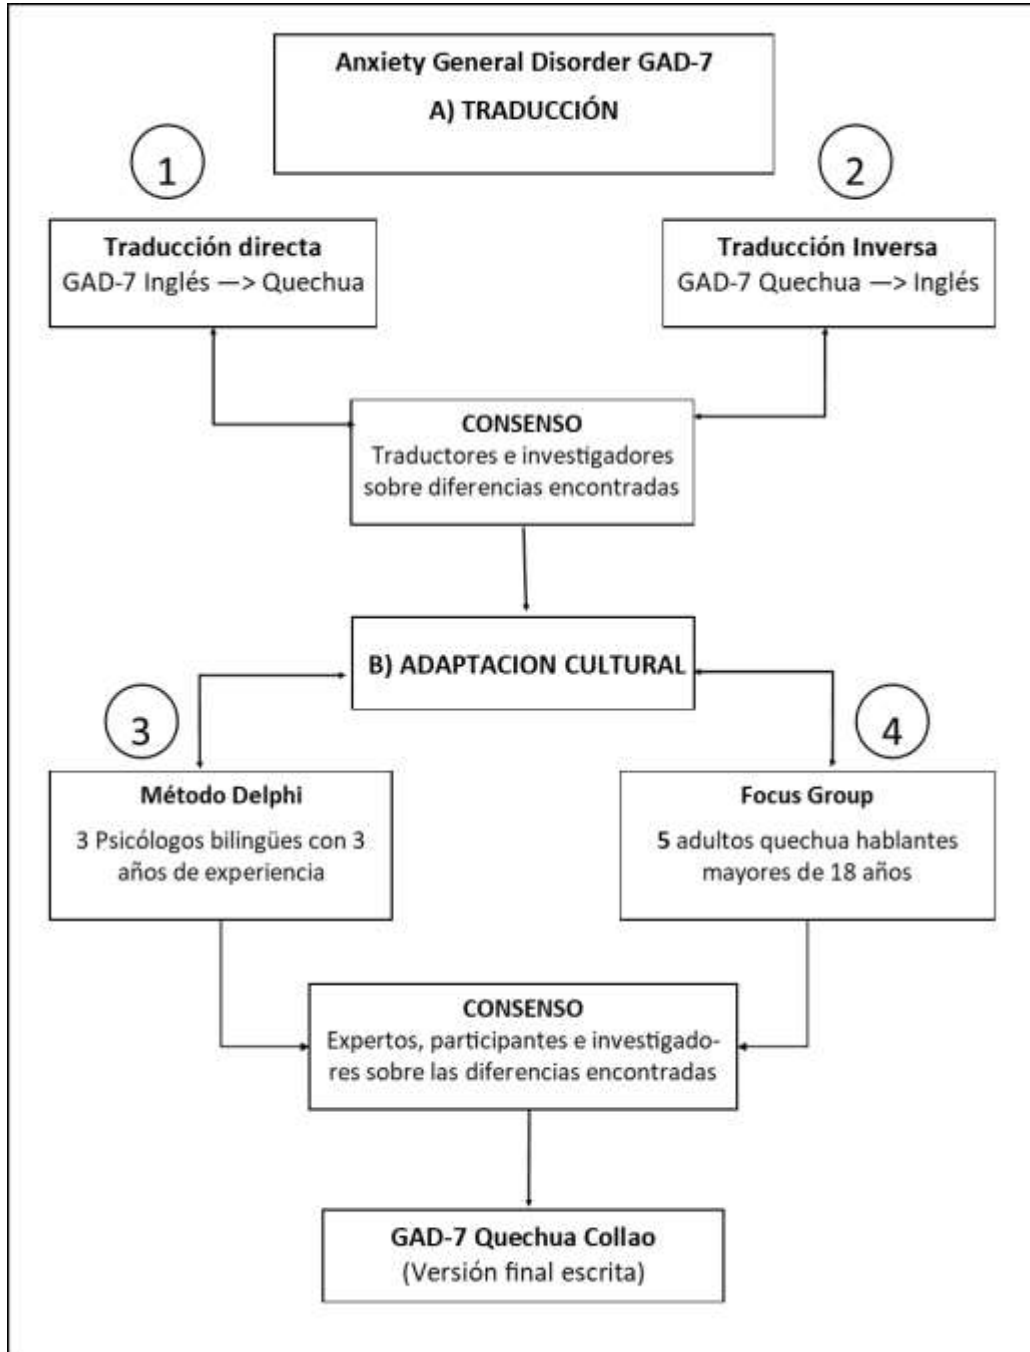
Anxiety General Disorder GAD-7
A) TRADUCCIÓN

1

2

Traducción directa
GAD-7 Inglés —> Quechua

Traducción Inversa
GAD-7 Quechua —> Inglés

CONSENSO
Traductores e investigadores sobre diferencias encontradas

B) ADAPTACION CULTURAL

3

4

Método Delphi
3 Psicólogos bilingües con 3 años de experiencia

Focus Group
5 adultos quechua hablantes mayores de 18 años

CONSENSO
Expertos, participantes e investigadores sobre las diferencias encontradas

GAD-7 Quechua Collao
(Versión final escrita)